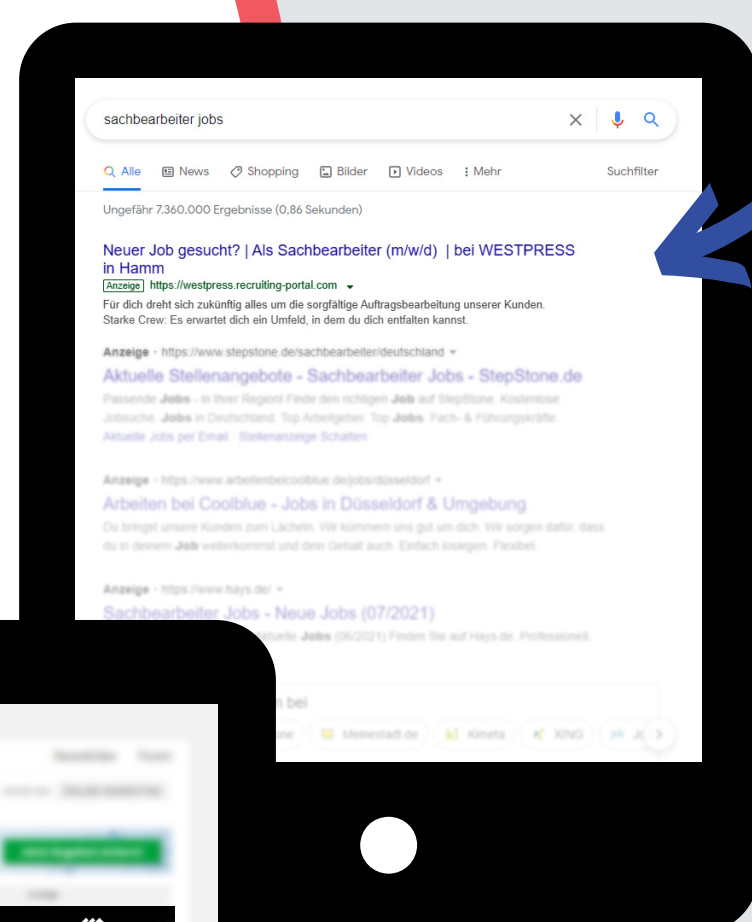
sachbearbeiter jobs

Alle News Shopping Bilder Videos Mehr Suchfilter

Ungefähr 7.360.000 Ergebnisse (0,86 Sekunden)

Neuer Job gesucht? | Als Sachbearbeiter (m/w/d) | bei WESTPRESS in Hamm
Anzeige https://westpress.recruiting-portal.com
Für dich dreht sich zukünftig alles um die sorgfältige Auftragsbearbeitung unserer Kunden. Starke Crew: Es erwartet dich ein Umfeld, in dem du dich entfalten kannst.

Anzeige · https://www.stepstone.de/sachbearbeiter/deutschland
Aktuelle Stellenangebote - Sachbearbeiter Jobs - StepStone.de
Passende Jobs - in Ihrer Region! Finde den richtigen Job auf StepStone. Kostenlose Jobsuche. Jobs in Deutschland. Top Arbeitgeber. Top Jobs. Fach- & Führungskräfte.
Aktuelle Jobs per Email · Stellenanzeige Schalten

Anzeige · https://www.arbeitenbeicoolblue.de/jobs/düsseldorf
Arbeiten bei Coolblue - Jobs in Düsseldorf & Umgebung
Du bringst unsere Kunden zum Lächeln. Wir kümmern uns gut um dich. Wir sorgen dafür, dass du in deinem Job weiterkommst und dein Gehalt auch. Einfach loslegen. Flexibel.

Anzeige · https://www.hays.de/
Sachbearbeiter Jobs - Neue Jobs (07/2021)
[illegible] Aktuelle Jobs (06/2021) Finden Sie auf Hays.de. Professionell.

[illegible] bei
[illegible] Meinestadt.de Kimeta XING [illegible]